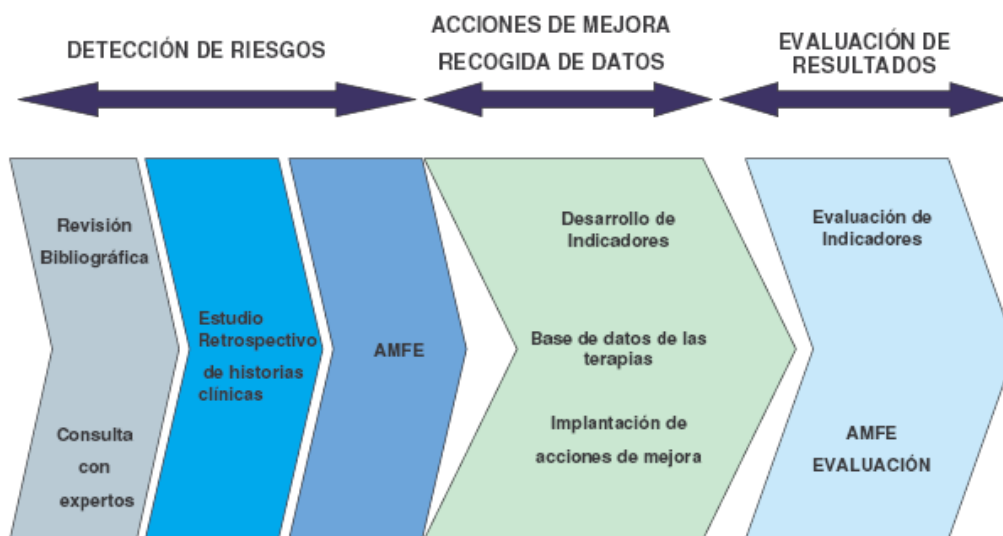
DETECCIÓN DE RIESGOS

ACCIONES DE MEJORA
RECOGIDA DE DATOS

EVALUACIÓN DE RESULTADOS

Revisión Bibliográfica

Consulta con expertos

Estudio Retrospectivo de historias clínicas

AMFE

Desarrollo de Indicadores

Base de datos de las terapias

Implantación de acciones de mejora

Evaluación de Indicadores

AMFE EVALUACIÓN